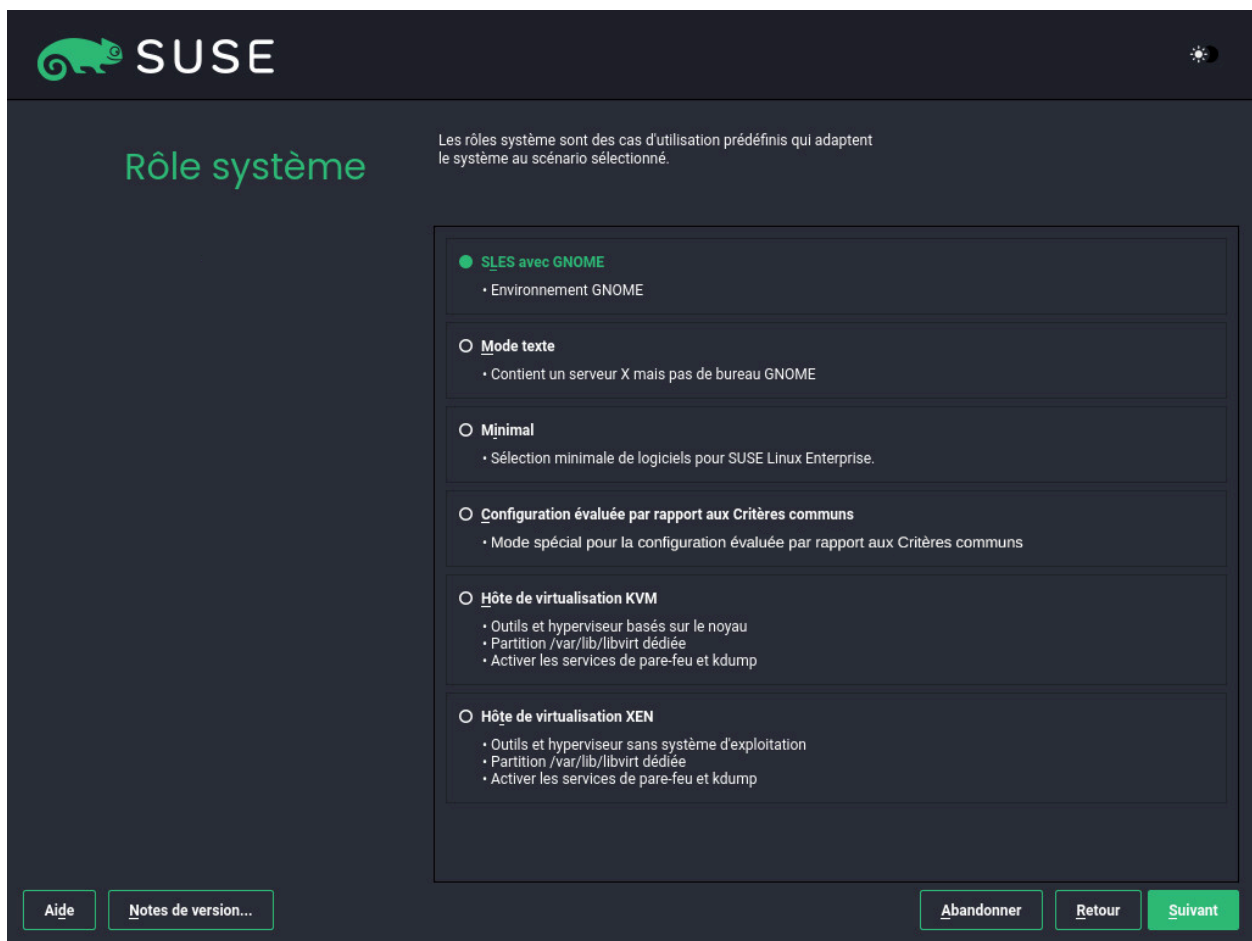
SUSE

Rôle système

Les rôles système sont des cas d'utilisation prédéfinis qui adaptent le système au scénario sélectionné.

SLES avec GNOME
• Environnement GNOME

Mode texte
• Contient un serveur X mais pas de bureau GNOME

Minimal
• Sélection minimale de logiciels pour SUSE Linux Enterprise.

Configuration évaluée par rapport aux Critères communs
• Mode spécial pour la configuration évaluée par rapport aux Critères communs

Hôte de virtualisation KVM
• Outils et hyperviseur basés sur le noyau
• Partition /var/lib/libvirt dédiée
• Activer les services de pare-feu et kdump

Hôte de virtualisation XEN
• Outils et hyperviseur sans système d'exploitation
• Partition /var/lib/libvirt dédiée
• Activer les services de pare-feu et kdump

Aide
Notes de version...
Abandonner
Retour
Suivant